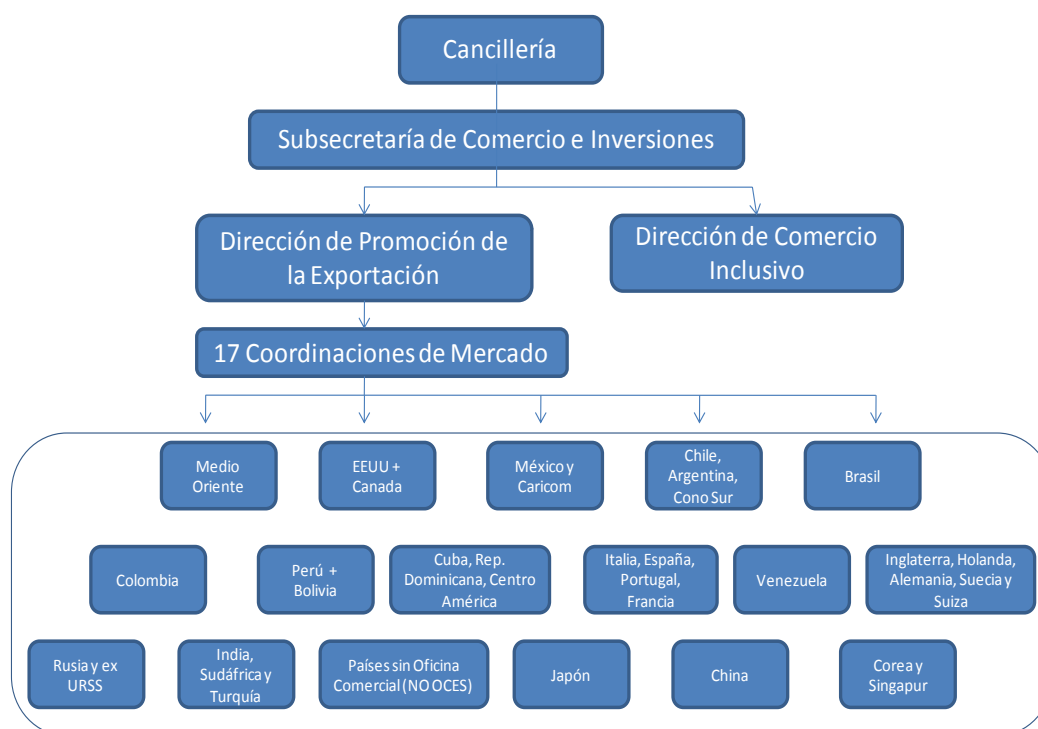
Cancillería

Subsecretaría de Comercio e Inversiones

Dirección de Promoción de la Exportación

Dirección de Comercio Inclusivo

17 Coordinaciones de Mercado

Medio Oriente

EEUU + Canada

México y Caricom

Chile, Argentina, Cono Sur

Brasil

Colombia

Perú + Bolivia

Cuba, Rep. Dominicana, Centro América

Italia, España, Portugal, Francia

Venezuela

Inglaterra, Holanda, Alemania, Suecia y Suiza

Rusia y ex URSS

India, Sudáfrica y Turquía

Países sin Oficina Comercial (NO OCES)

Japón

China

Corea y Singapur